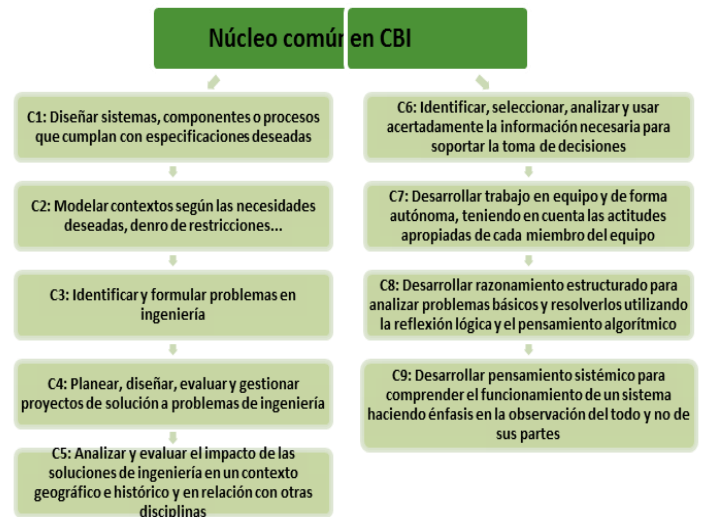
Núcleo comúr en CBI

C1: Diseñar sistemas, componentes o procesos que cumplan con especificaciones deseadas

C2: Modelar contextos según las necesidades deseadas, denro de restricciones...

C3: Identificar y formular problemas en ingeniería

C4: Planear, diseñar, evaluar y gestionar proyectos de solución a problemas de ingeniería

C5: Analizar y evaluar el impacto de las soluciones de ingeniería en un contexto geográfico e histórico y en relación con otras disciplinas

C6: Identificar, seleccionar, analizar y usar acertadamente la información necesaria para soportar la toma de decisiones

C7: Desarrollar trabajo en equipo y de forma autónoma, teniendo en cuenta las actitudes apropiadas de cada miembro del equipo

C8: Desarrollar razonamiento estructurado para analizar problemas básicos y resolverlos utilizando la reflexión lógica y el pensamiento algorítmico

C9: Desarrollar pensamiento sistémico para comprender el funcionamiento de un sistema haciendo énfasis en la observación del todo y no de sus partes